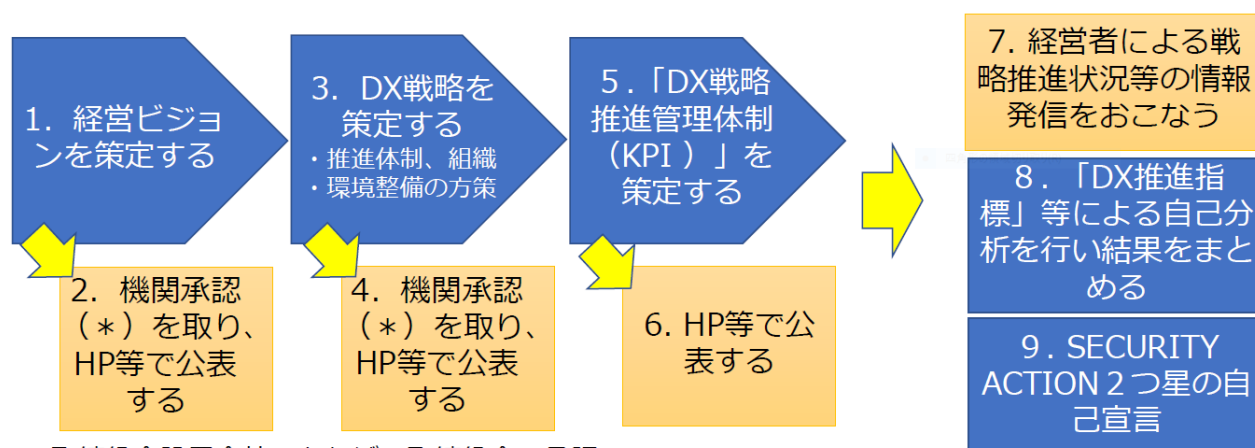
1. 経営ビジョンを策定する

2. 機関承認（＊）を取り、HP等で公表する

3. DX戦略を策定する
・推進体制、組織
・環境整備の方策

4. 機関承認（＊）を取り、HP等で公表する

5.「DX戦略推進管理体制（KPI ）」を策定する

6. HP等で公表する

7. 経営者による戦略推進状況等の情報発信をおこなう

8.「DX推進指標」等による自己分析を行い結果をまとめる

9. SECURITY ACTION 2つ星の自己宣言

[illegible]